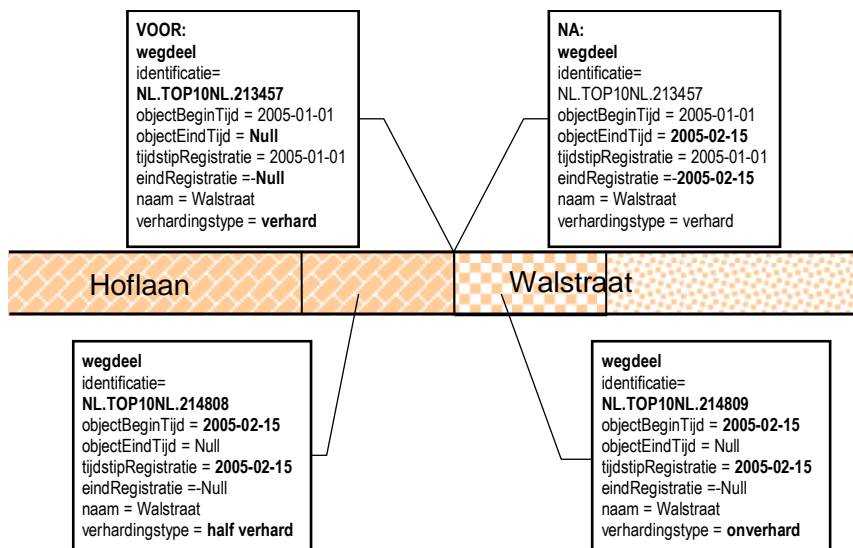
VOOR:
wegdeel
identificatie=
NL.TOP10NL.213457
objectBeginTijd = 2005-01-01
objectEindTijd = Null
tijdstipRegistratie = 2005-01-01
eindRegistratie =-Null
naam = Walstraat
verhardingstype = verhard

NA:
wegdeel
identificatie=
NL.TOP10NL.213457
objectBeginTijd = 2005-01-01
objectEindTijd = 2005-02-15
tijdstipRegistratie = 2005-01-01
eindRegistratie =-2005-02-15
naam = Walstraat
verhardingstype = verhard

Hoflaan

Walstraat

wegdeel
identificatie=
NL.TOP10NL.214808
objectBeginTijd = 2005-02-15
objectEindTijd = Null
tijdstipRegistratie = 2005-02-15
eindRegistratie =-Null
naam = Walstraat
verhardingstype = half verhard

wegdeel
identificatie=
NL.TOP10NL.214809
objectBeginTijd = 2005-02-15
objectEindTijd = Null
tijdstipRegistratie = 2005-02-15
eindRegistratie =-Null
naam = Walstraat
verhardingstype = onverhard